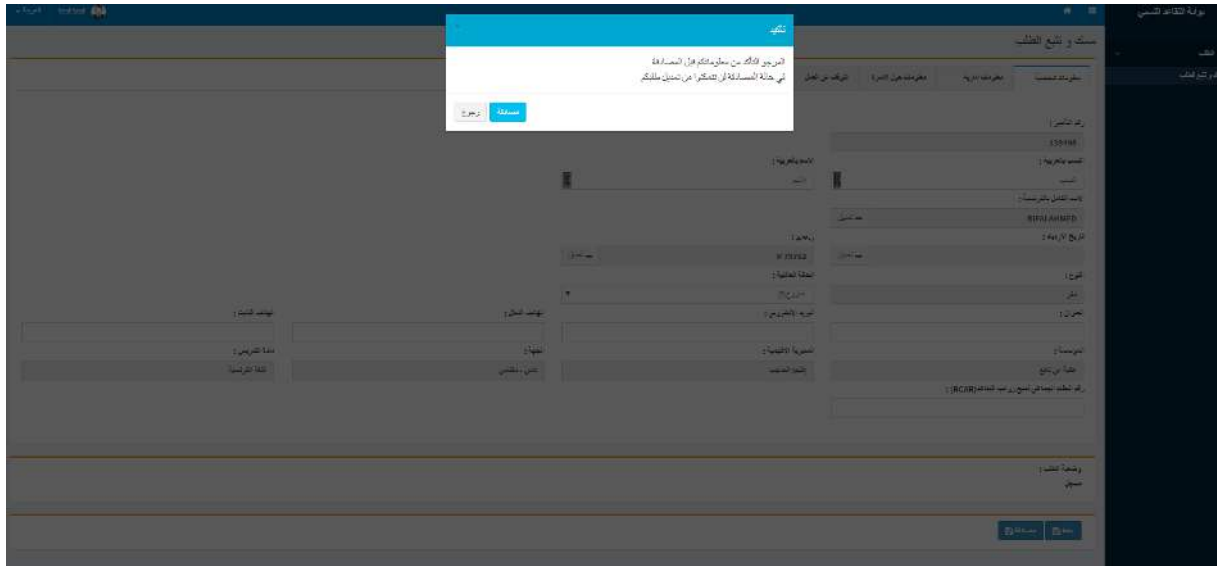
بوابة التقاعد النسبي

مسك و تتبع الطلب

تأكيد

المرجو التأكد من معلوماتكم قبل المصادقة
في حالة المصادقة لن تتمكنوا من تعديل ملفكم

مصادقة
رجوع

معلومات شخصية
معلومات إدارية
معلومات عن الأسرة
التوقف عن العمل

رقم التأجير :
1359398
النسب بالعربية :
الاسم بالعربية :
النسب الكامل بالفرنسية :
RIFAI AHMED
تاريخ الازدياد :
رب :
الوضعية العائلية :
النوع :
ذكر
العنوان :
البريد الإلكتروني :
الهاتف النقال :
الهاتف الثابت :
المؤسسة :
المديرية الإقليمية :
الجهة :
مادة التدريس :
اللغة الفرنسية
رقم العقد الجماعي لدى صندوق الإيداع والتدبير (RCAR) :

وضعية الطلب :
مسجل

حفظ
مصادقة